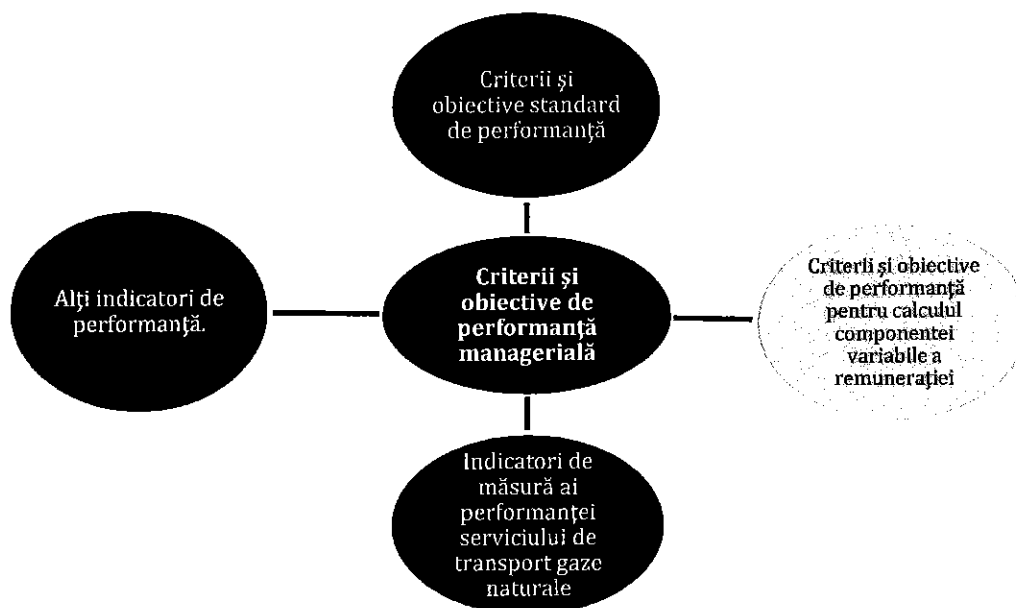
Criterii și obiective standard de performanță

Alți indicatori de performanță.

Criterii și obiective de performanță managerială

Criterii și obiective de performanță pentru calculul componentei variabile a remunerației

Indicatori de măsură ai performanței serviciului de transport gaze naturale